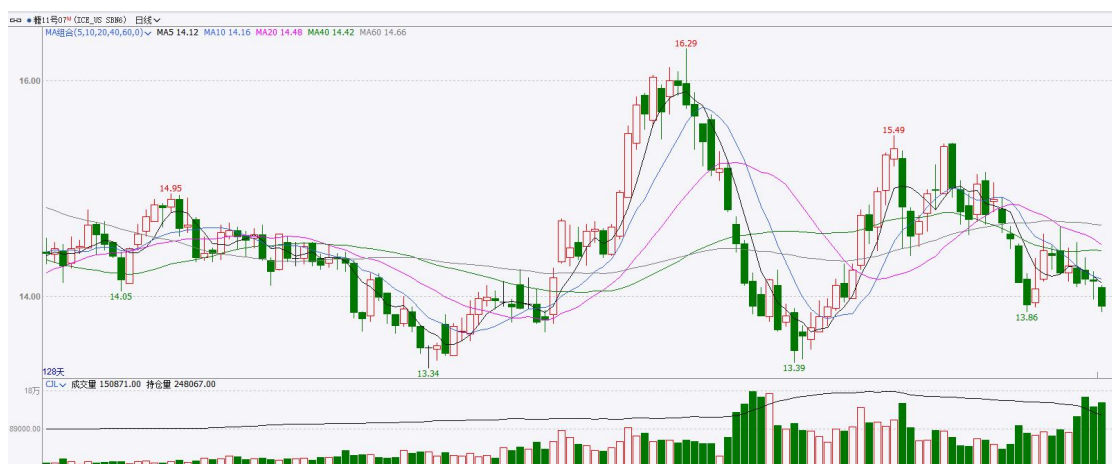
糖11号07 (ICE_US SBN6) 日线
MA组合(5,10,20,40,60,0) MA5 14.12 MA10 14.16 MA20 14.48 MA40 14.42 MA60 14.66
16.29
16.00
15.49
14.95
14.05
14.00
13.86
13.34
13.39
128天
CJL 成交量 150871.00 持仓量 248067.00
18万
89000.00